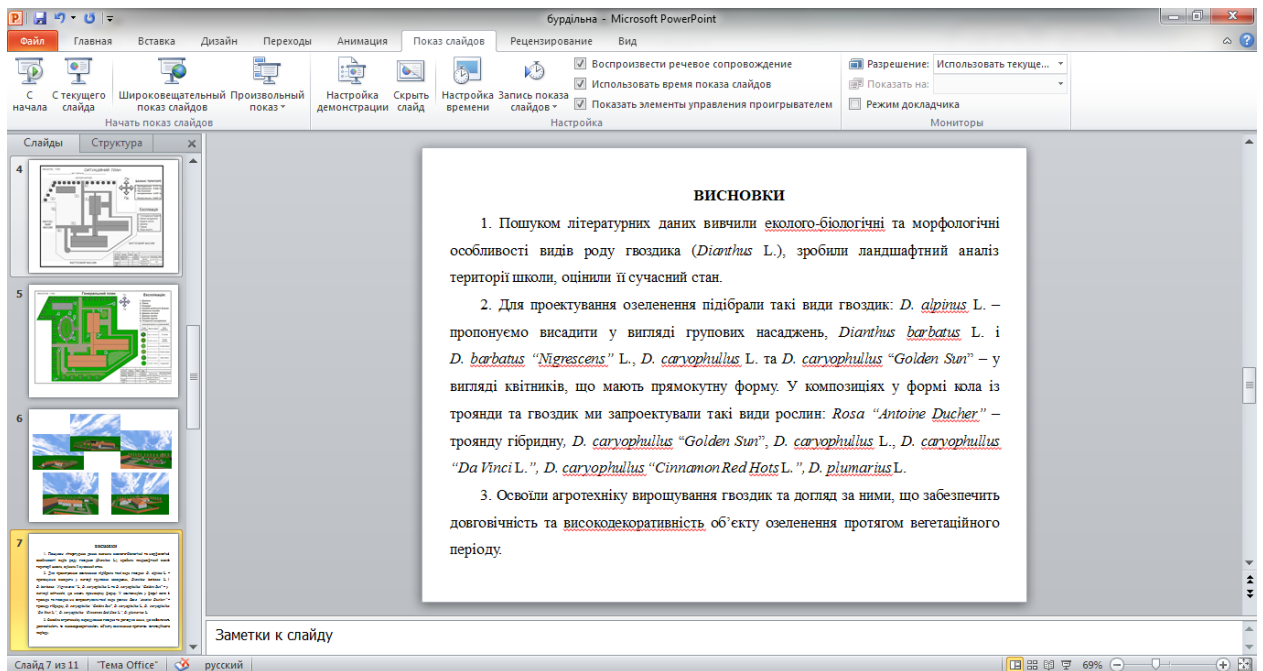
бурдільна - Microsoft PowerPoint

Файл | Главная | Вставка | Дизайн | Переходы | Анимация | Показ слайдов | Рецензирование | Вид

С начала | С текущего слайда | Широковещательный показ слайдов | Произвольный показ
Начать показ слайдов

Настройка демонстрации | Скрыть слайд | Настройка времени | Запись показа слайдов
Воспроизвести речевое сопровождение
Использовать время показа слайдов
Показать элементы управления проигрывателем
Настройка

Разрешение: Использовать текуще...
Показать на:
Режим докладчика
Мониторы

Слайды | Структура

4
5
6
7

ВИСНОВКИ

1. Пошуком літературних даних вивчили еколого-біологічні та морфологічні особливості видів роду гвоздика (*Dianthus* L.), зробили ландшафтний аналіз території школи, оцінили її сучасний стан.

2. Для проектування озеленення підібрали такі види гвоздик: *D. alpinus* L. – пропонуємо висадити у вигляді групових насаджень, *Dianthus barbatus* L. і *D. barbatus "Nigrescens"* L., *D. caryophullus* L. та *D. caryophullus "Golden Sun"* – у вигляді квітників, що мають прямокутну форму. У композиціях у формі кола із троянди та гвоздик ми запроектували такі види рослин: *Rosa "Antoine Ducher"* – троянду гібридну, *D. caryophullus "Golden Sun"*, *D. caryophullus* L., *D. caryophullus "Da Vinci* L.*"*, *D. caryophullus "Cinnamon Red Hots* L.*"*, *D. plumarius* L.

3. Освоїли агротехніку вирощування гвоздик та догляд за ними, що забезпечить довговічність та високодекоративність об'єкту озеленення протягом вегетаційного періоду.

Заметки к слайду

Слайд 7 из 11 | "Тема Office" | русский | 69%